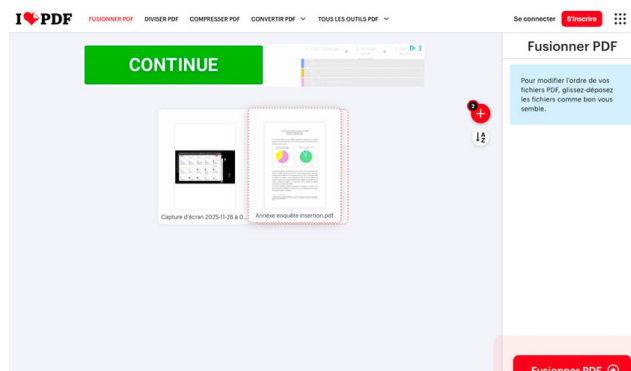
I♥PDF FUSIONNER PDF DIVISER PDF COMPRESSER PDF CONVERTIR PDF TOUS LES OUTILS PDF Se connecter S'inscrire

CONTINUE

Fusionner PDF

Pour modifier l'ordre de vos fichiers PDF, glissez-déposez les fichiers comme bon vous semble.

2

Capture d'écran 2025-11-28 à 0...

Annexe enquête insertion.pdf

Fusionner PDF